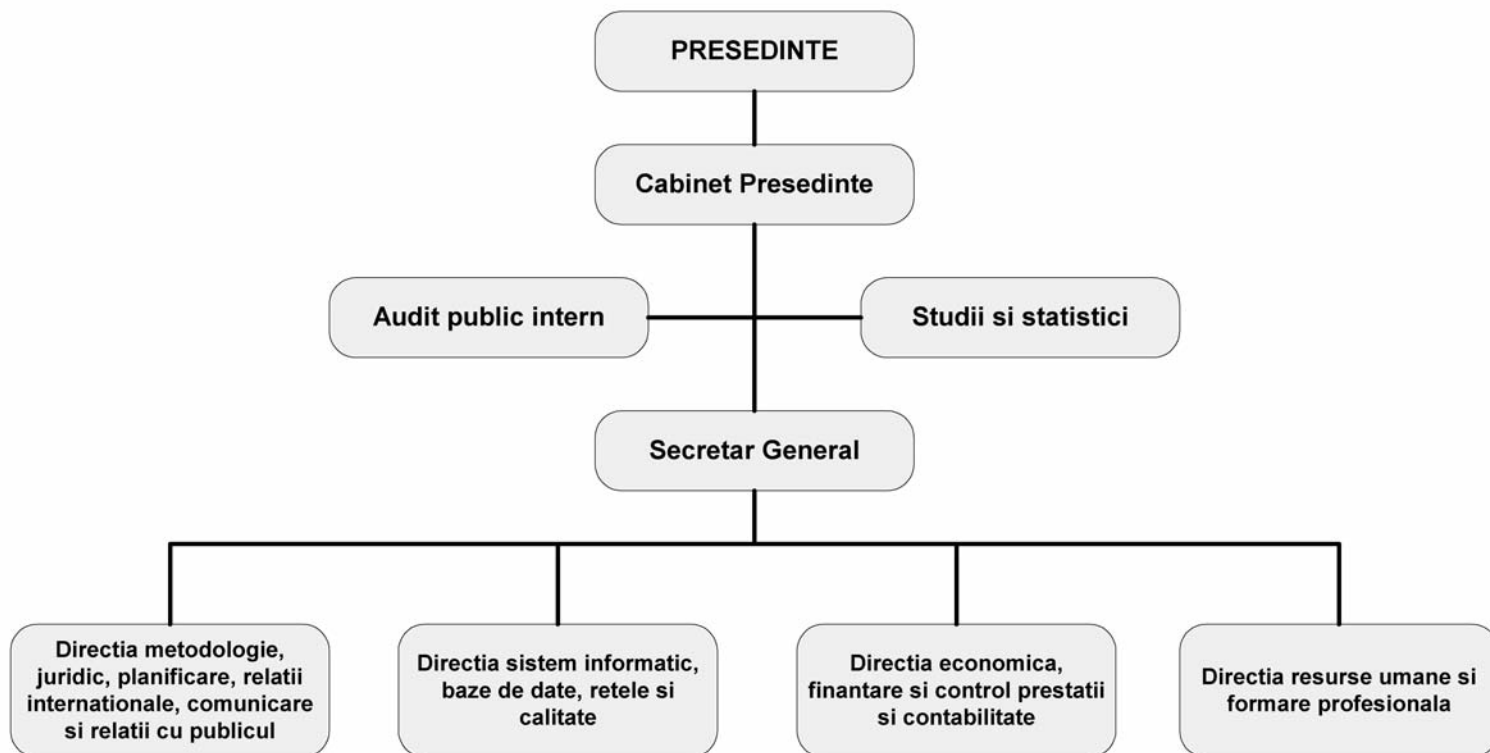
PRESEDINTE

Cabinet Presedinte

Audit public intern

Studii si statistici

Secretar General

Directia metodologie, juridic, planificare, relatii internationale, comunicare si relatii cu publicul

Directia sistem informatic, baze de date, retele si calitate

Directia economica, finantare si control prestatii si contabilitate

Directia resurse umane si formare profesionala